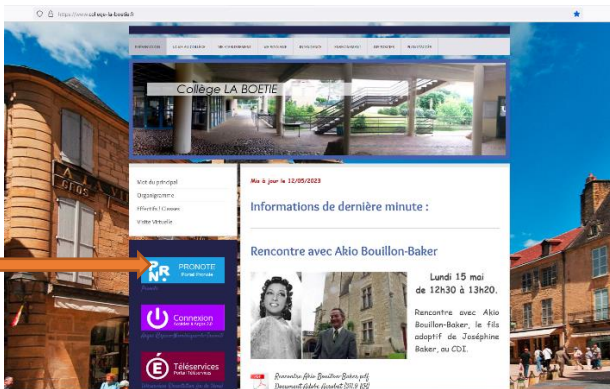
https://www.college-la-boetie.fr

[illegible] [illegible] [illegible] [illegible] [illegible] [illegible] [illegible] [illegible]

Collège LA BOETIE

Mot du principal
Organigramme
Effectifs / Classes
Visite Virtuelle

PRONOTE
Portail Pronote

Connexion

Téléservices
Portail Téléservices

Mis à jour le 12/05/2023

Informations de dernière minute :

Rencontre avec Akio Bouillon-Baker

Lundi 15 mai de 12h30 à 13h20.

Rencontre avec Akio Bouillon-Baker, le fils adoptif de Joséphine Baker, au CDI.

Rencontre Akio Bouillon-Baker.pdf
Document Adobe Acrobat [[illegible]]